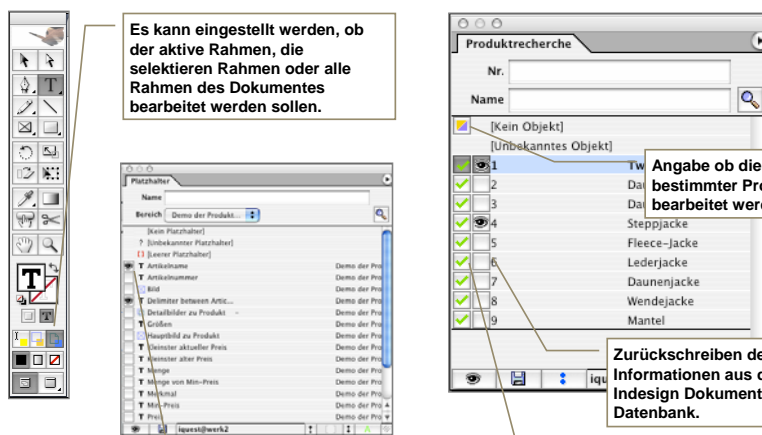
Es kann eingestellt werden, ob der aktive Rahmen, die selektieren Rahmen oder alle Rahmen des Dokumentes bearbeitet werden sollen.

Platzhalter

Name

Bereich Demo der Produkt...

[Kein Platzhalter]
? [Unbekannter Platzhalter]
[] [Leerer Platzhalter]
T Artikelname Demo der Pro
T Artikelnummer Demo der Pro
Bild Demo der Pro
T Delimiter between Artic... Demo der Pro
Detailbilder zu Produkt Demo der Pro
T Größen Demo der Pro
Hauptbild zu Produkt Demo der Pro
T Kleinster aktueller Preis Demo der Pro
T Kleinster alter Preis Demo der Pro
T Menge Demo der Pro
T Menge von Min-Preis Demo der Pro
T Merkmal Demo der Pro
T Min-Preis Demo der Pro
T Preis Demo der Pro

iquest@werk2

Produktrecherche

Nr.

Name

[Kein Objekt]
[Unbekanntes Objekt]
1 Tw
2 Dau
3 Dau
4 Steppjacke
5 Fleece-Jacke
6 Lederjacke
7 Daunenjacke
8 Wendejacke
9 Mantel

Angabe ob die bestimmter Pro bearbeitet werd

Zurückschreiben de Informationen aus d Indesign Dokument Datenbank.

iqu